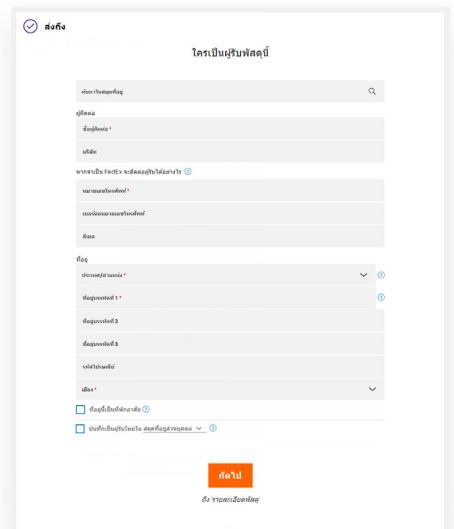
ส่งถึง

ใครเป็นผู้รับพัสดุ

ค้นหาในสมุดที่อยู่

ผู้ติดต่อ

ชื่อผู้ติดต่อ *

บริษัท

หากเจ้าเป็น FedEx จะติดต่อผู้รับได้อย่างไร

หมายเลขโทรศัพท์ *

เบอร์ต่อหมายเลขโทรศัพท์

อีเมล

ที่อยู่

ประเทศ/ดินแดน *

ที่อยู่บรรทัดที่ 1 *

ที่อยู่บรรทัดที่ 2

ที่อยู่บรรทัดที่ 3

รหัสไปรษณีย์

เมือง *

ที่อยู่นี้เป็นที่พักอาศัย

บันทึกเป็นผู้รับใหม่ใน สมุดที่อยู่ส่วนบุคคล

ถัดไป

ถึง 'รายละเอียดพัสดุ'